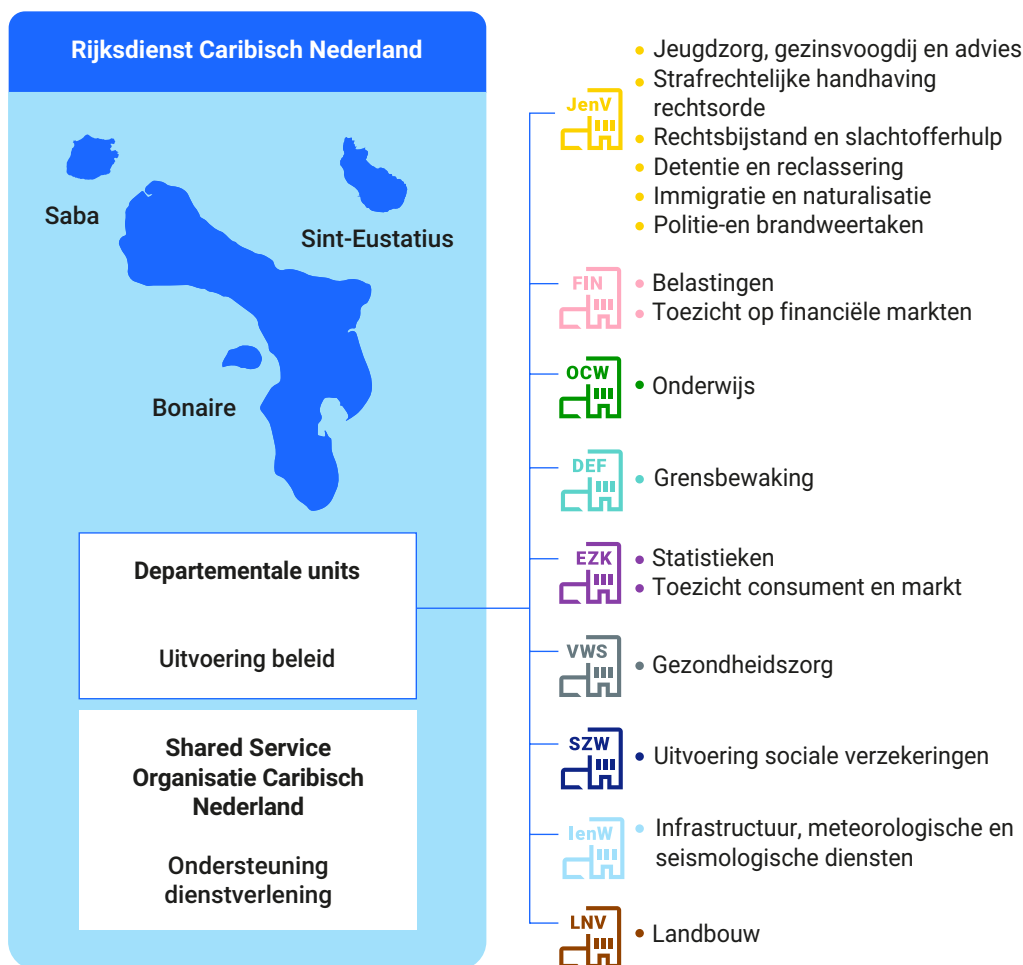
Rijksdienst Caribisch Nederland

Saba

Sint-Eustatius

Bonaire

Departementale units

Uitvoering beleid

Shared Service Organisatie Caribisch Nederland

Ondersteuning dienstverlening

JenV
- Jeugdzorg, gezinsvoogdij en advies
- Strafrechtelijke handhaving rechtsorde
- Rechtsbijstand en slachtofferhulp
- Detentie en reclassering
- Immigratie en naturalisatie
- Politie-en brandweertaken

FIN
- Belastingen
- Toezicht op financiële markten

OCW
- Onderwijs

DEF
- Grensbewaking

EZK
- Statistieken
- Toezicht consument en markt

VWS
- Gezondheidszorg

SZW
- Uitvoering sociale verzekeringen

IenW
- Infrastructuur, meteorologische en seismologische diensten

LNV
- Landbouw